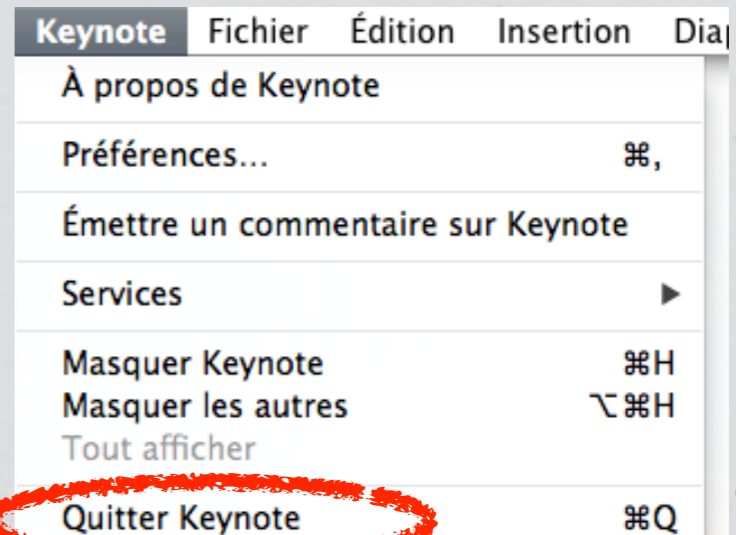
Keynote Fichier Édition Insertion Diap

À propos de Keynote

Préférences... ⌘,

Émettre un commentaire sur Keynote

Services ▶

Masquer Keynote ⌘H
Masquer les autres ⌥⌘H
Tout afficher

Quitter Keynote ⌘Q